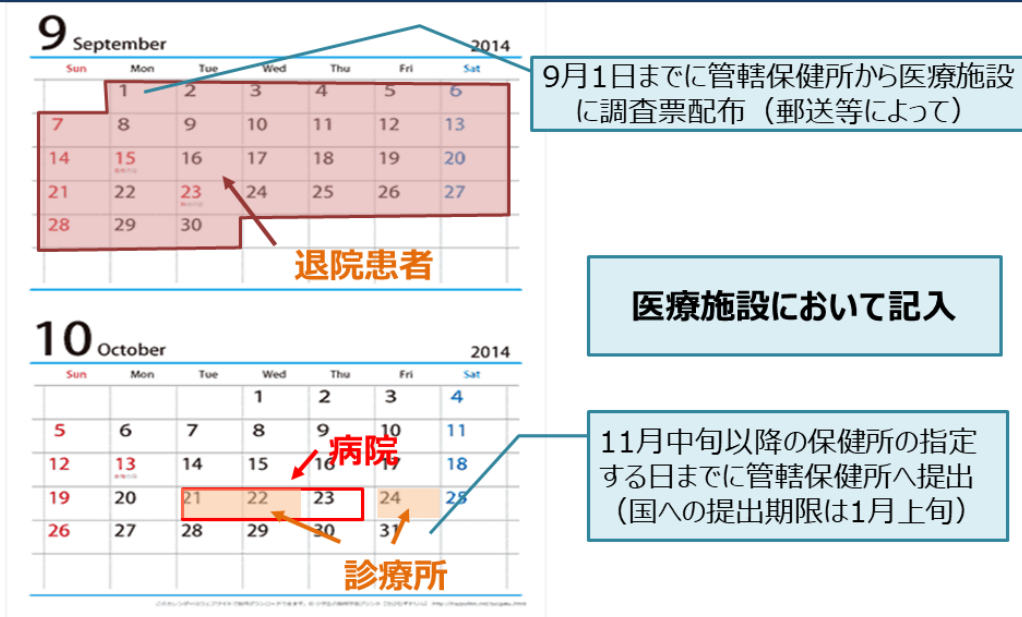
9 September 2014

| Sun | Mon | Tue | Wed | Thu | Fri | Sat |
|---|---|---|---|---|---|---|
| | 1 | 2 | 3 | 4 | 5 | 6 |
| 7 | 8 | 9 | 10 | 11 | 12 | 13 |
| 14 | 15 | 16 | 17 | 18 | 19 | 20 |
| 21 | 22 | 23 | 24 | 25 | 26 | 27 |
| 28 | 29 | 30 | | | | |

9月1日までに管轄保健所から医療施設に調査票配布（郵送等によって）

退院患者

医療施設において記入

10 October 2014

| Sun | Mon | Tue | Wed | Thu | Fri | Sat |
|---|---|---|---|---|---|---|
| | | | 1 | 2 | 3 | 4 |
| 5 | 6 | 7 | 8 | 9 | 10 | 11 |
| 12 | 13 | 14 | 15 | 16 | 17 | 18 |
| 19 | 20 | 21 | 22 | 23 | 24 | 25 |
| 26 | 27 | 28 | 29 | 30 | 31 | |

病院

11月中旬以降の保健所の指定する日までに管轄保健所へ提出（国への提出期限は1月上旬）

診療所